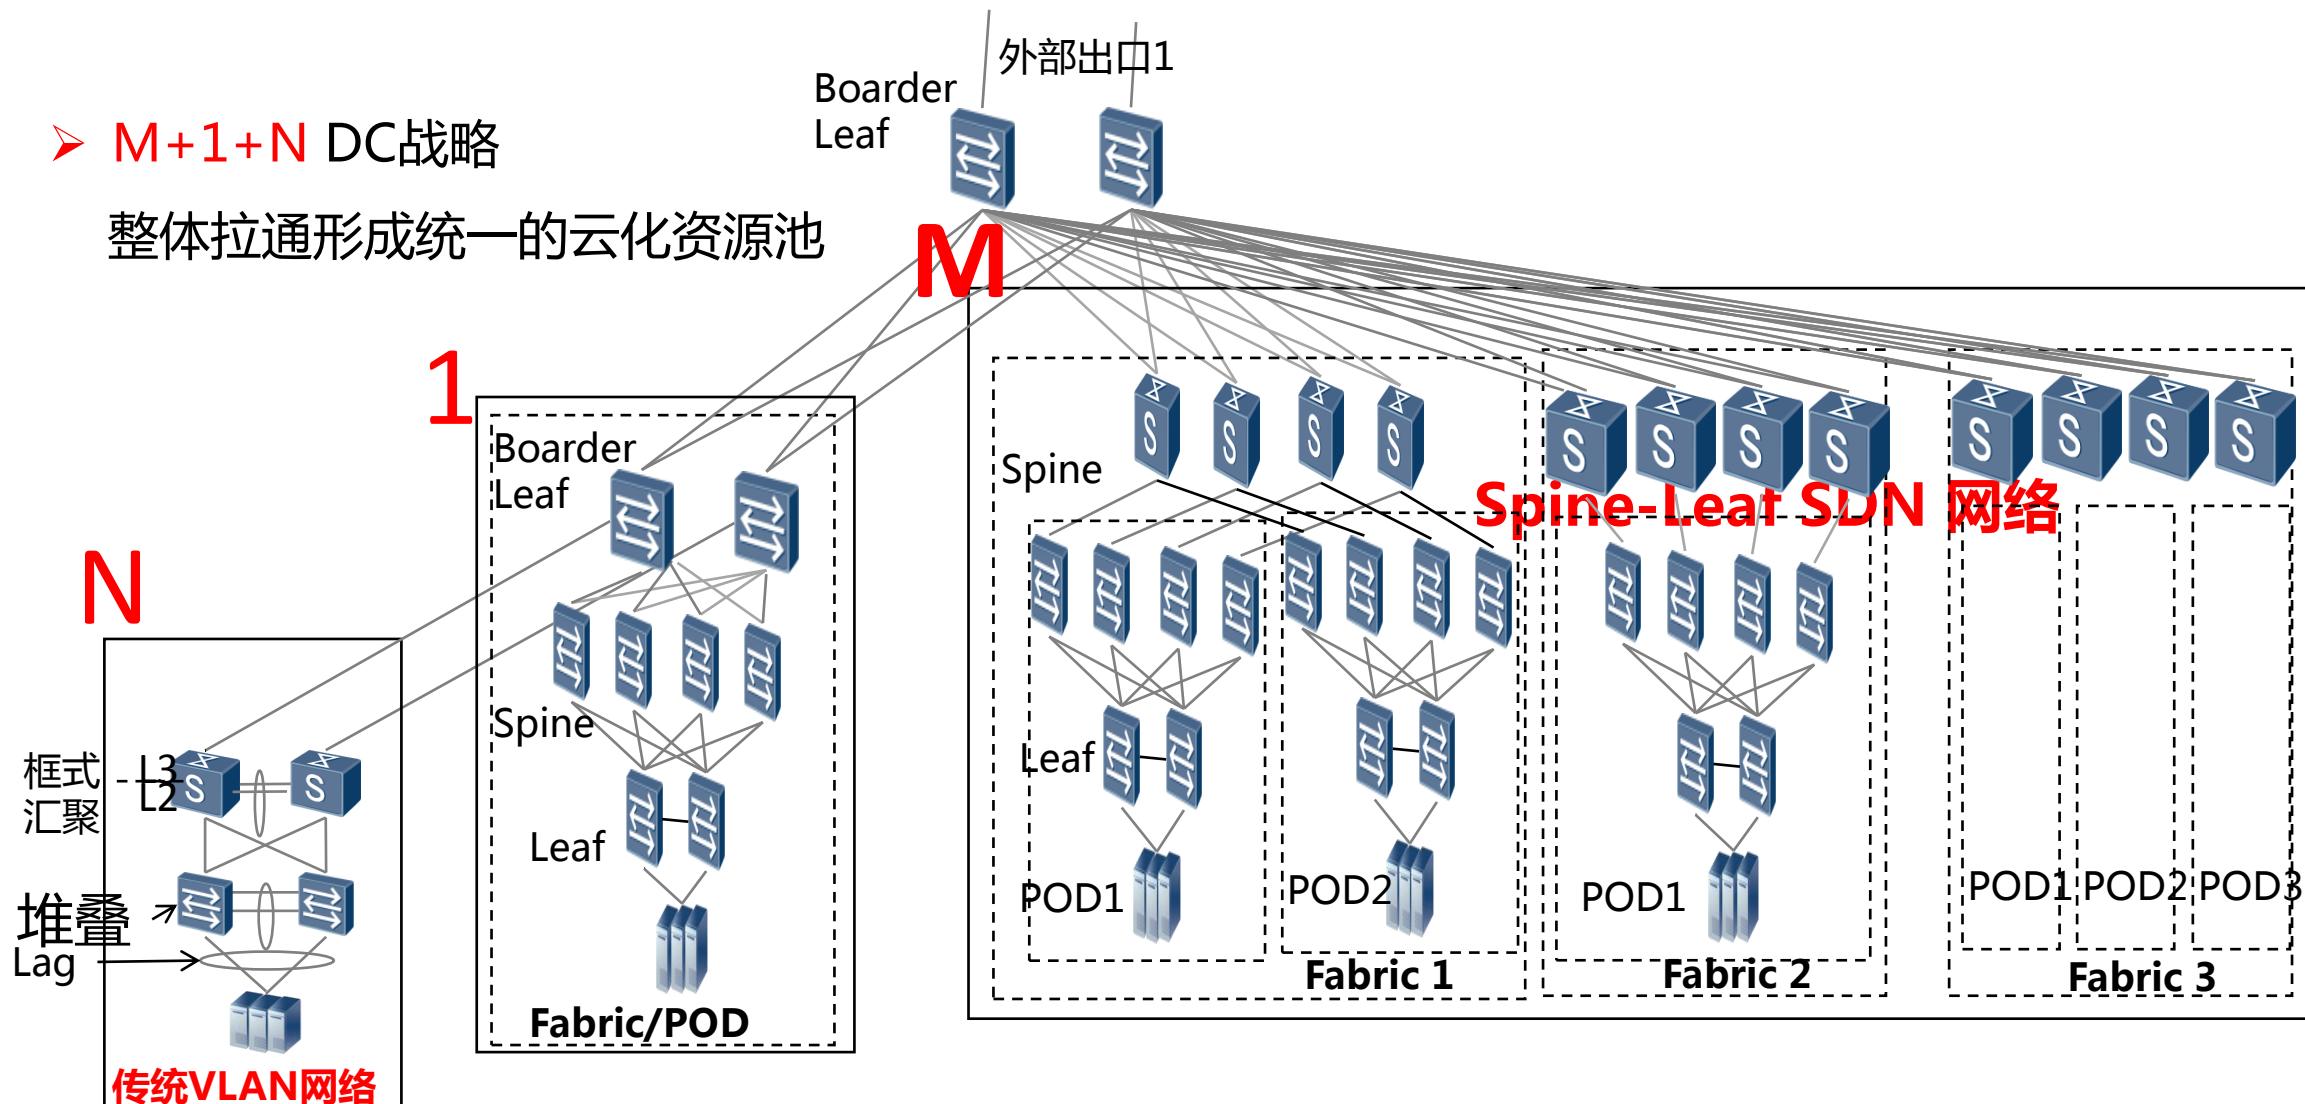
M+1+N DC战略

整体拉通形成统一的云化资源池

Boarder Leaf

外部出口1

M

1

N

Boarder Leaf

Spine

Leaf

Fabric/POD

框式汇聚

L3

L2

S

S

堆叠

Lag

传统VLAN网络

Spine

S

S

S

S

S

S

S

S

S

S

S

S

Spine-Leaf SDN 网络

Leaf

POD1

POD2

Fabric 1

POD1

Fabric 2

POD1

POD2

POD3

Fabric 3